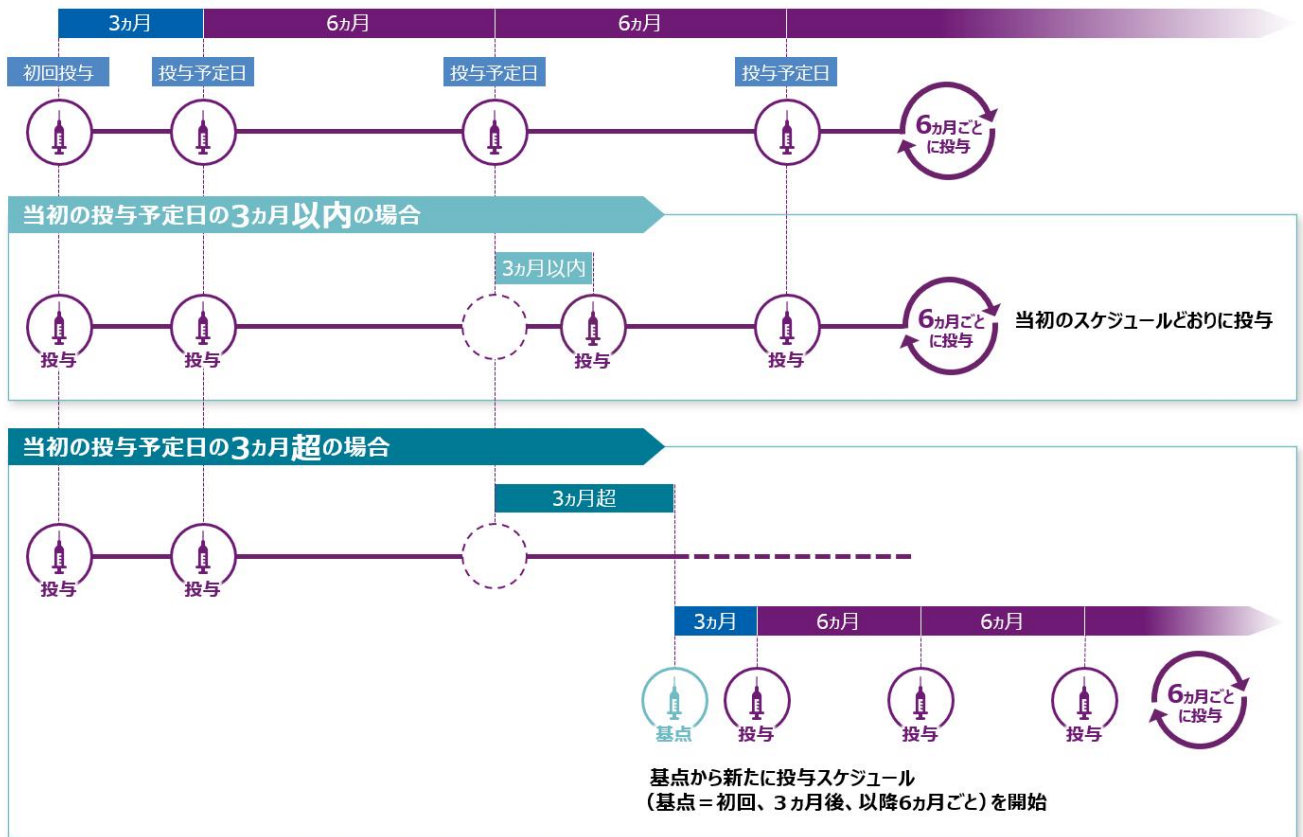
3ヵ月
6ヵ月
6ヵ月

初回投与
投与予定日
投与予定日
投与予定日

6ヵ月ごとに投与

当初の投与予定日の3ヵ月以内の場合

3ヵ月以内

投与
投与
投与
投与

6ヵ月ごとに投与

当初のスケジュールどおりに投与

当初の投与予定日の3ヵ月超の場合

3ヵ月超

投与
投与

3ヵ月
6ヵ月
6ヵ月

基点
投与
投与
投与

6ヵ月ごとに投与

基点から新たに投与スケジュール
（基点＝初回、3ヵ月後、以降6ヵ月ごと）を開始